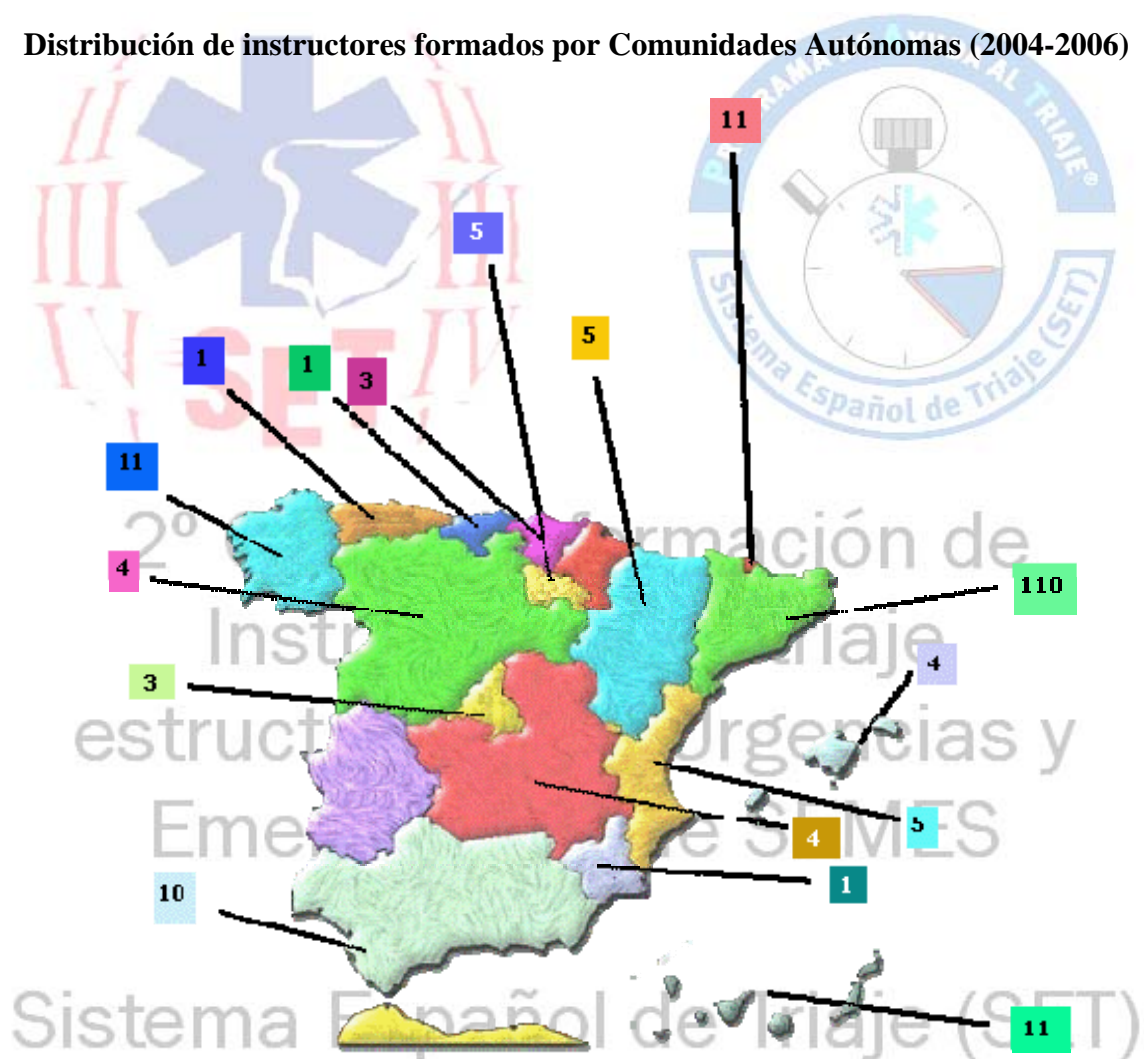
Distribución de instructores formados por Comunidades Autónomas (2004-2006)

11
5
5
1
1
3
11
4
110
3
4
4
5
1
10
11

PROGRAMA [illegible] AL TRIAJE®
Sistema Español de Triaje (SET)

SET

2º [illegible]ormación de
Instr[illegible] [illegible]riaje
estruct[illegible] Urgencias y
Eme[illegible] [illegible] S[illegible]MES
Sistema E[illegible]pañol de Triaje (SET)